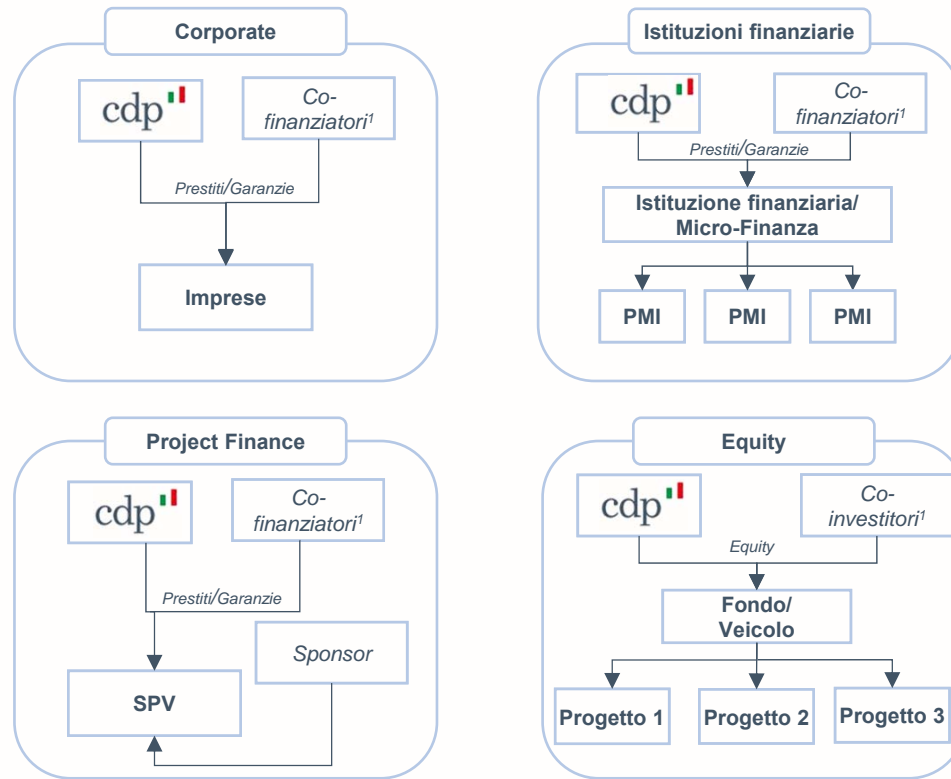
Corporate

cdp

Co-finanziatori$^1$

Prestiti/Garanzie

Imprese

Istituzioni finanziarie

cdp

Co-finanziatori$^1$

Prestiti/Garanzie

Istituzione finanziaria/ Micro-Finanza

PMI

PMI

PMI

Project Finance

cdp

Co-finanziatori$^1$

Prestiti/Garanzie

Sponsor

SPV

Equity

cdp

Co-investitori$^1$

Equity

Fondo/ Veicolo

Progetto 1

Progetto 2

Progetto 3